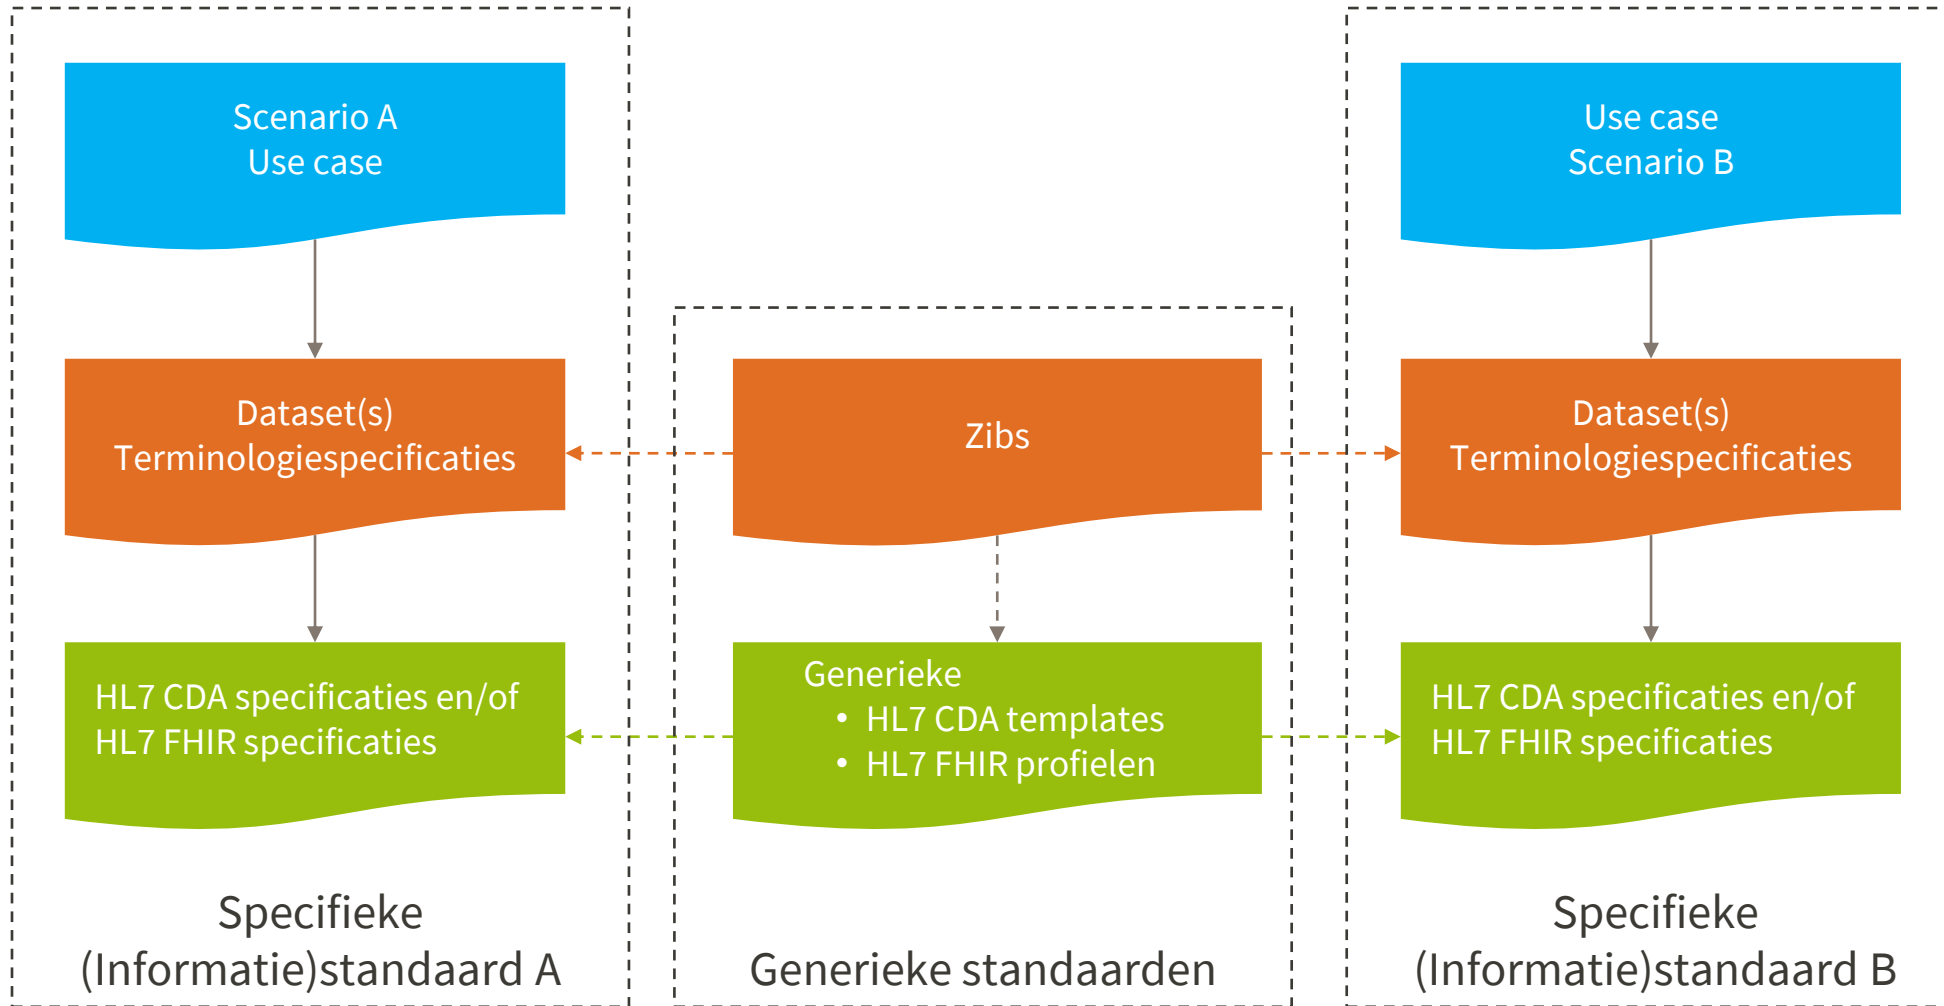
Scenario A
Use case

Dataset(s)
Terminologiespecificaties

HL7 CDA specificaties en/of
HL7 FHIR specificaties

Specifieke
(Informatie)standaard A

Zibs

Generieke
• HL7 CDA templates
• HL7 FHIR profielen

Generieke standaarden

Use case
Scenario B

Dataset(s)
Terminologiespecificaties

HL7 CDA specificaties en/of
HL7 FHIR specificaties

Specifieke
(Informatie)standaard B